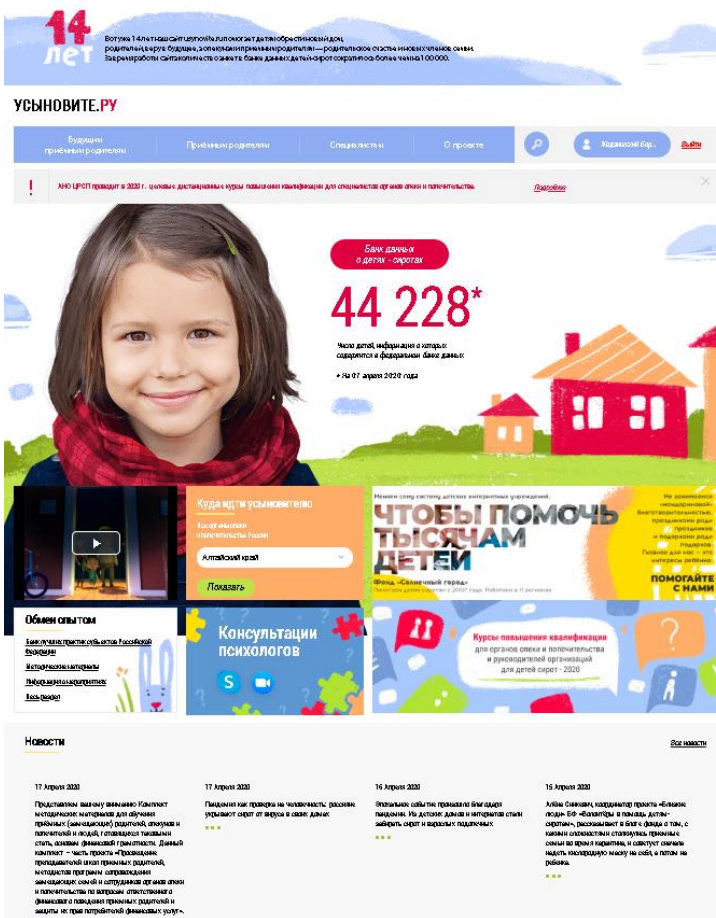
14 лет

Вот уже 14 лет наш сайт помогает детям обрести новый дом, родителей и веру в будущее, а опекунам и приемным родителям — родительское счастье и новых членов семьи. За время работы сайта количество анкет в банке данных детей-сирот сократилось более чем на 100 000.

УСЫНОВИТЕ.РУ

Будущим приемным родителям | Приемным родителям | Специалистам | О проекте | Ходжинский Бор... | Выйти

АНО ЦРОП проводит в 2020 г. целевые дистанционные курсы повышения квалификации для специалистов органов опеки и попечительства. Подробнее

Банк данных о детях - сиротах

44 228*

Число детей, информация о которых содержится в федеральном банке данных

* На 07 апреля 2020 года

Куда идти усыновителю

Выберите регион
Алтайский край

Показать

Меняем саму систему детских интернатных учреждений.

ЧТОБЫ ПОМОЧЬ ТЫСЯЧАМ ДЕТЕЙ

Фонд «Солнечный город»

Не занимаемся «мондарной» благотворительностью, праздниками ради праздников и подарками ради подарков. Главное для нас - это интересы ребёнка.

ПОМОГАЙТЕ С НАМИ

Обмен опытом

Банк лучших практик субъектов Российской Федерации
Методические материалы
Информация о мероприятиях
Весь раздел

Консультации психологов

Курсы повышения квалификации для органов опеки и попечительства и руководителей организаций для детей сирот - 2020

Новости

Все новости

17 Апреля 2020
Представляем вашему вниманию Комплект методических материалов для обучения приёмных (замещающих) родителей, опекунов и попечителей и людей, готовящихся таковыми стать, основам финансовой грамотности. Данный комплект – часть проекта «Просвещение преподавателей школ приемных родителей, методистов программ сопровождения замещающих семей и сотрудников органов опеки и попечительства по вопросам ответственного финансового поведения приемных родителей и защиты их прав потребителей финансовых услуг».

17 Апреля 2020
Пандемия как проверка на человечность: россияне укрывают сирот от вируса в своих домах

16 Апреля 2020
Реальные события произошли благодаря пандемии. Из детских домов и интернатов стали забирать сирот и взрослых подопечных

15 Апреля 2020
Алёна Синкевич, координатор проекта «Ближние люди» БФ «Волонтёры в помощь детям-сиротам», рассказывает в блоге фонда о том, с какими сложностями столкнулись приемные семьи во время карантина, и советует сначала надеть кислородную маску на себя, а потом на ребёнка.